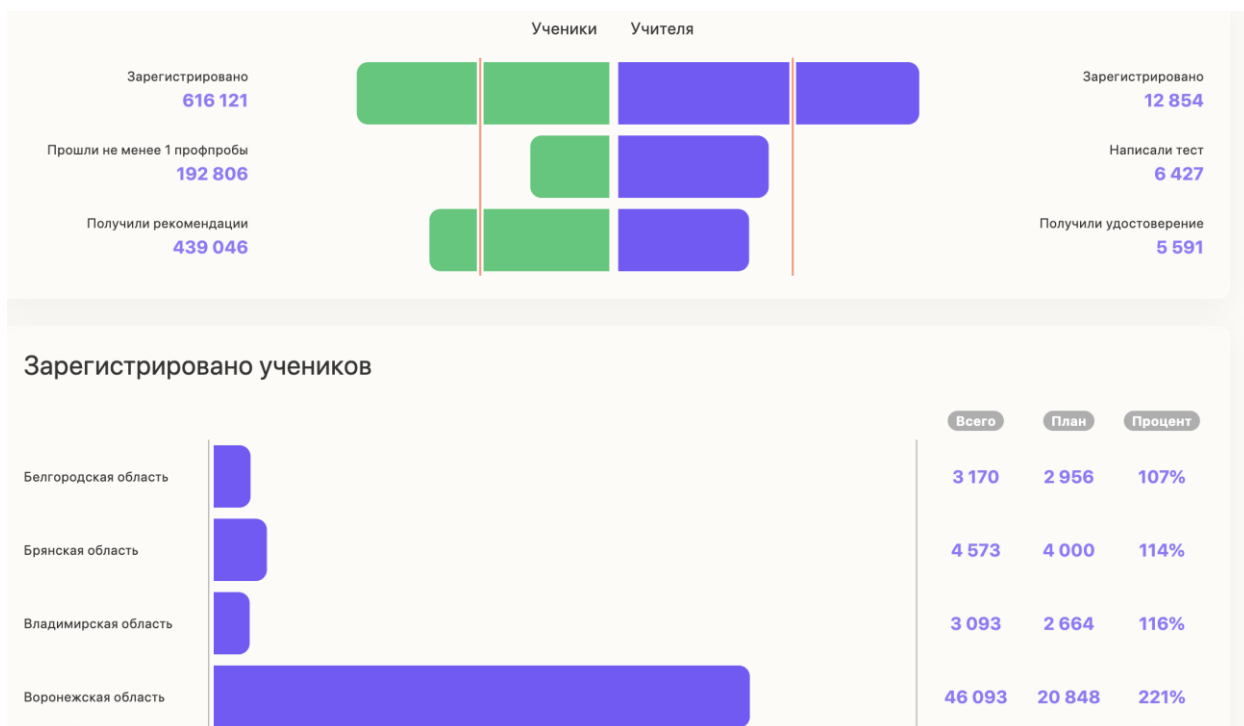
Ученики Учителя

Зарегистрировано
616 121

Прошли не менее 1 профпробы
192 806

Получили рекомендации
439 046

Зарегистрировано
12 854

Написали тест
6 427

Получили удостоверение
5 591

Зарегистрировано учеников

| | Всего | План | Процент |
|---|---|---|---|
| Белгородская область | 3 170 | 2 956 | 107% |
| Брянская область | 4 573 | 4 000 | 114% |
| Владимирская область | 3 093 | 2 664 | 116% |
| Воронежская область | 46 093 | 20 848 | 221% |